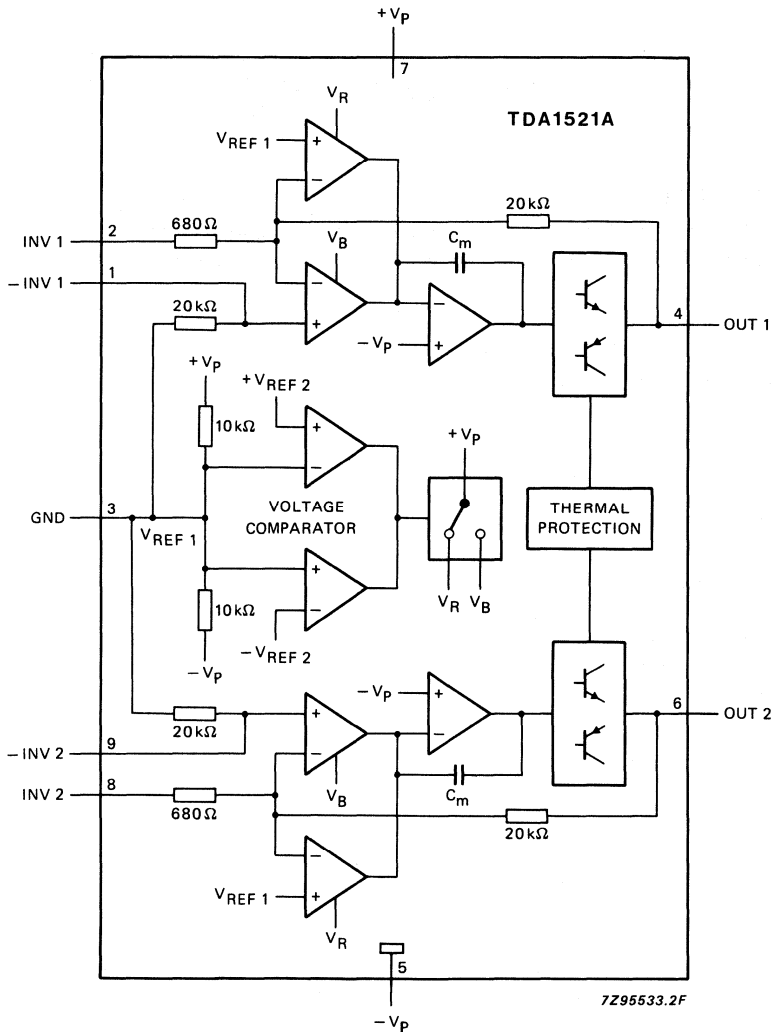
$+V_P$
7
$V_R$
TDA1521A
$V_{REF\ 1}$
+
−
20 kΩ
INV 1
2
680 Ω
$V_B$
$C_m$
− INV 1
1
−
+
−
+
20 kΩ
$-V_P$
4
OUT 1
$+V_P$
$+V_{REF\ 2}$
+
−
10 kΩ
$+V_P$
VOLTAGE COMPARATOR
THERMAL PROTECTION
GND
3
$V_{REF\ 1}$
+
−
10 kΩ
$V_R$
$V_B$
$-V_P$
$-V_{REF\ 2}$
$-V_P$
+
−
20 kΩ
6
OUT 2
− INV 2
9
+
−
$V_B$
$C_m$
INV 2
8
680 Ω
20 kΩ
−
+
$V_{REF\ 1}$
$V_R$
5
$-V_P$
7Z95533.2F